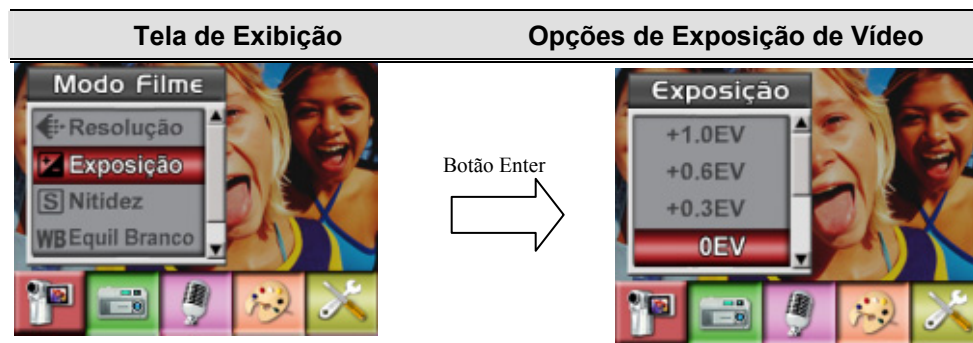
| Tela de Exibição | | Opções de Exposição de Vídeo |
|---|---|---|
| Modo Filme<br>Resolução<br>Exposição<br>S Nitidez<br>WB Equil Branco | Botão Enter | Exposição<br>+1.0EV<br>+0.6EV<br>+0.3EV<br>0EV |